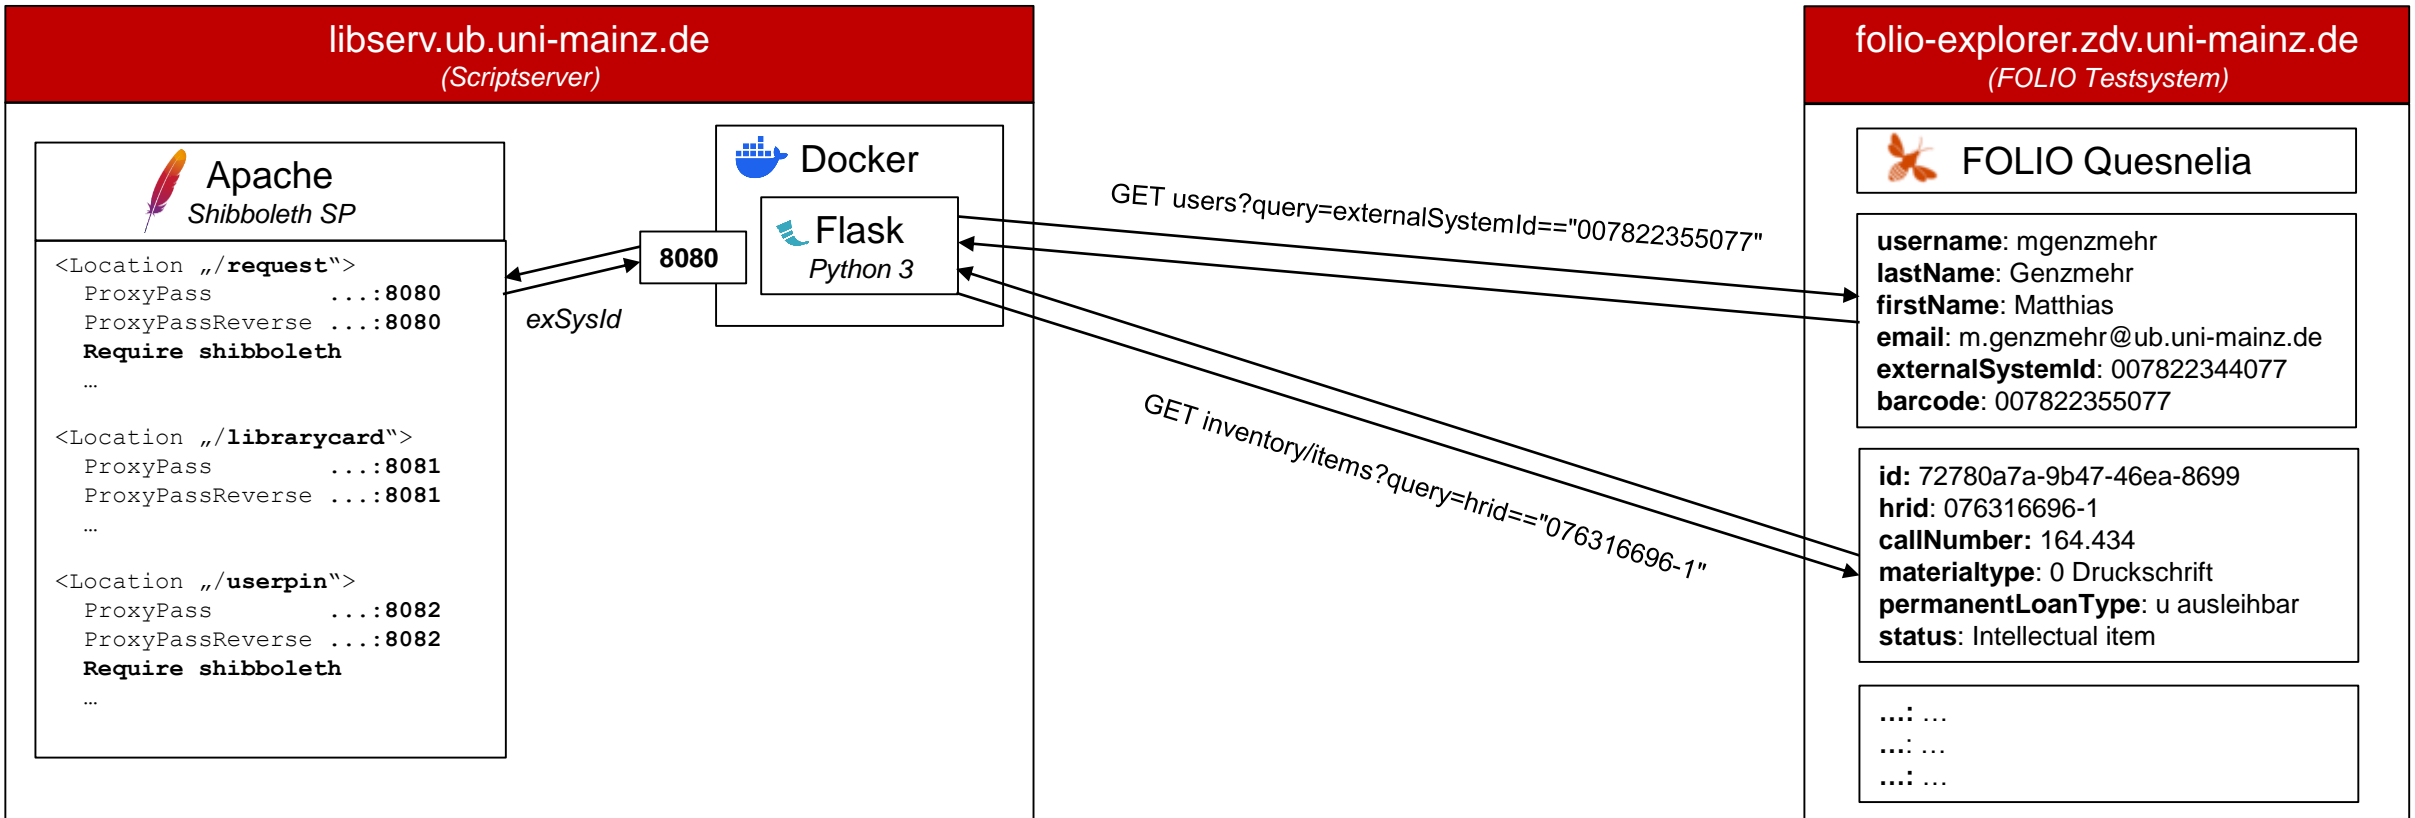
libserv.ub.uni-mainz.de
(Scriptserver)

Apache
Shibboleth SP

<Location „/request“>
ProxyPass ...:8080
ProxyPassReverse ...:8080
Require shibboleth
…

<Location „/librarycard“>
ProxyPass ...:8081
ProxyPassReverse ...:8081
…

<Location „/userpin“>
ProxyPass ...:8082
ProxyPassReverse ...:8082
Require shibboleth
…

8080

exSysId

Docker

Flask
Python 3

GET users?query=externalSystemId=="007822355077"

GET inventory/items?query=hrid=="076316696-1"

folio-explorer.zdv.uni-mainz.de
(FOLIO Testsystem)

FOLIO Quesnelia

username: mgenzmehr
lastName: Genzmehr
firstName: Matthias
email: m.genzmehr@ub.uni-mainz.de
externalSystemId: 007822344077
barcode: 007822355077

id: 72780a7a-9b47-46ea-8699
hrid: 076316696-1
callNumber: 164.434
materialtype: 0 Druckschrift
permanentLoanType: u ausleihbar
status: Intellectual item

...: …
...: …
...: …